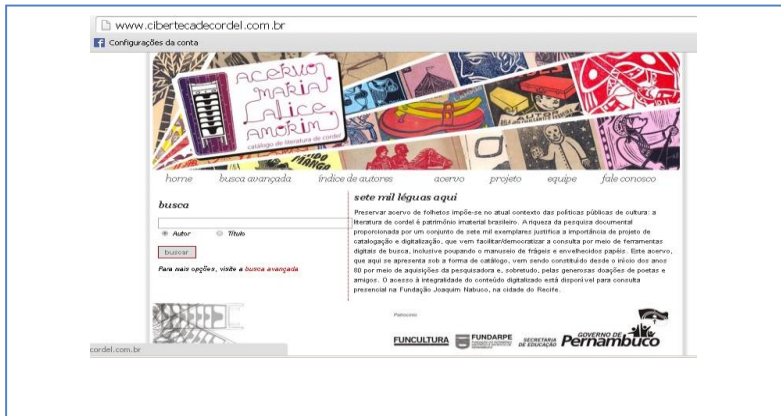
www.cibertecadecordel.com.br

Configurações da conta

acervo maria alice amorim
catálogo de literatura de cordel

home busca avançada índice de autores acervo projeto equipe fale conosco

busca

Autor Título

buscar

Para mais opções, visite a busca avançada

sete mil léguas aqui

Preservar acervo de folhetos impõe-se no atual contexto das políticas públicas de cultura: a literatura de cordel é patrimônio imaterial brasileiro. A riqueza da pesquisa documental proporcionada por um conjunto de sete mil exemplares justifica a importância do projeto de catalogação e digitalização, que vem facilitar/democratizar a consulta por meio de ferramentas digitais de busca, inclusive poupando o manuseio de frágeis e envelhecidos papéis. Este acervo, que aqui se apresenta sob a forma de catálogo, vem sendo constituído desde o início dos anos 80 por meio de aquisições da pesquisadora e, sobretudo, pelas generosas doações de poetas e amigos. O acesso à integralidade do conteúdo digitalizado está disponível para consulta presencial na Fundação Joaquim Nabuco, na cidade do Recife.

Patrocínio

FUNCULTURA FUNDARPE SECRETARIA DE EDUCAÇÃO GOVERNO DE Pernambuco

cordel.com.br